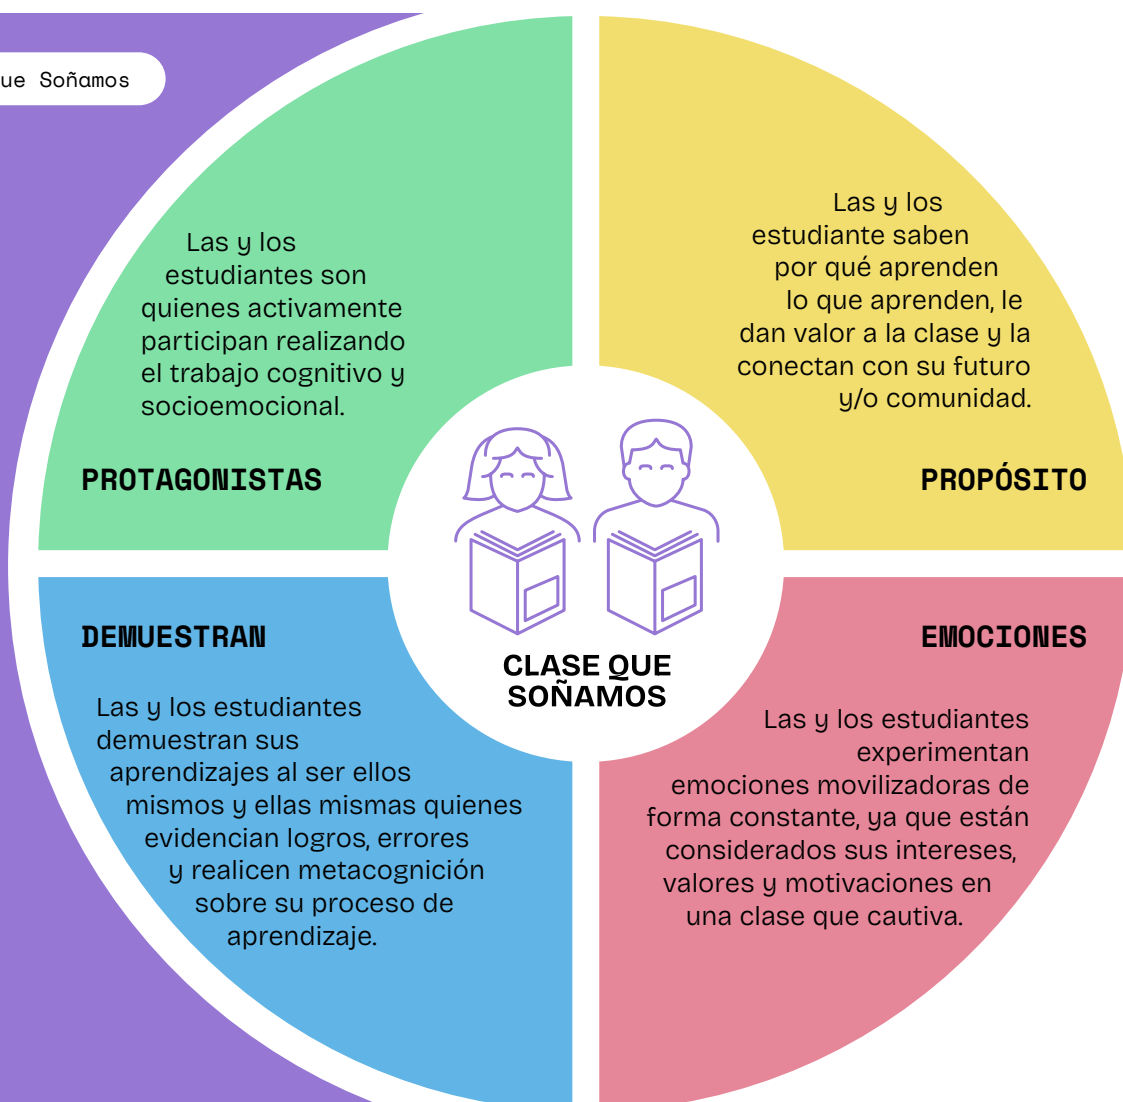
ue Soñamos

Las y los estudiantes son quienes activamente participan realizando el trabajo cognitivo y socioemocional.

PROTAGONISTAS

Las y los estudiante saben por qué aprenden lo que aprenden, le dan valor a la clase y la conectan con su futuro y/o comunidad.

PROPÓSITO

CLASE QUE SOÑAMOS

DEMUESTRAN

Las y los estudiantes demuestran sus aprendizajes al ser ellos mismos y ellas mismas quienes evidencian logros, errores y realicen metacognición sobre su proceso de aprendizaje.

EMOCIONES

Las y los estudiantes experimentan emociones movilizadoras de forma constante, ya que están considerados sus intereses, valores y motivaciones en una clase que cautiva.